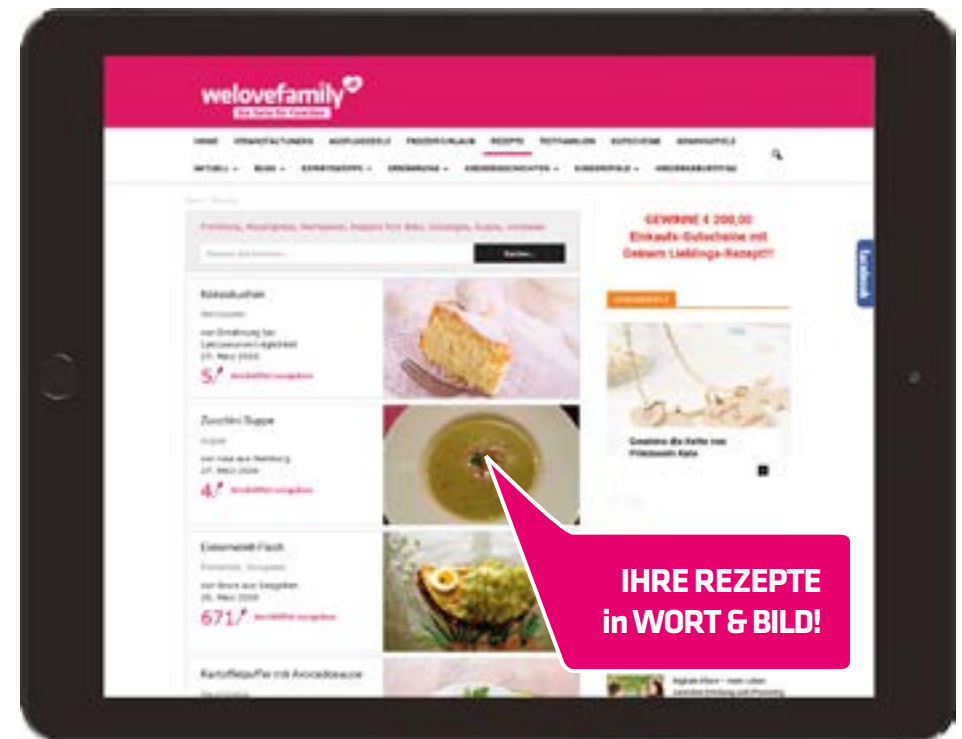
welovefamily

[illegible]

HOME VERANSTALTUNGEN AUSFLUGSZIELE FAMILIENURLAUB REZEPTE TESTFAMILIEN GUTSCHEINE GEWINNSPIELE

AKTUELL BLOG EXPERTENTIPPS ERNÄHRUNG KINDERGESCHICHTEN KINDERSPIELE KINDERGEBURTSTAG

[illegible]

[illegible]

Suchen

Kokoskuchen

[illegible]

27. März 2016

5

Zucchini Suppe

Suppe

27. März 2016

4

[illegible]

26. März 2016

671

Kartoffelpuffer mit Avocadosauce

GEWINNE € 200,00 Einkaufs-Gutscheine mit Deinem Lieblings-Rezept!!!

Gewinne die Kette von Prinzessin Kate

facebook

IHRE REZEPTE in WORT & BILD!